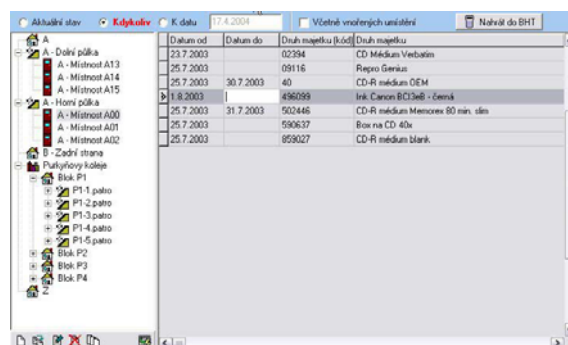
Aktuální stav   Kdykoliv   K datu 17.4.2004   Včetně vnořených umístění   Nahrát do BHT

A
A - Dolní půlka
A - Místnost A13
A - Místnost A14
A - Místnost A15
A - Horní půlka
A - Místnost A00
A - Místnost A01
A - Místnost A02
B - Zadní strana
Purkyňovy koleje
Blok P1
P1-1.patro
P1-2.patro
P1-3.patro
P1-4.patro
P1-5.patro
Blok P2
Blok P3
Blok P4
Z

| Datum od | Datum do | Druh majetku (kód) | Druh majetku |
|---|---|---|---|
| 23.7.2003 | | 02394 | CD Médium Verbatim |
| 25.7.2003 | | 09116 | Repro Genius |
| 25.7.2003 | 30.7.2003 | 40 | CD-R médium OEM |
| 1.8.2003 | | 496099 | Ink Canon BCI3eB - černá |
| 25.7.2003 | 31.7.2003 | 502446 | CD-R médium Memorex 80 min. slim |
| 25.7.2003 | | 590637 | Box na CD 40x |
| 25.7.2003 | | 859027 | CD-R médium blank |